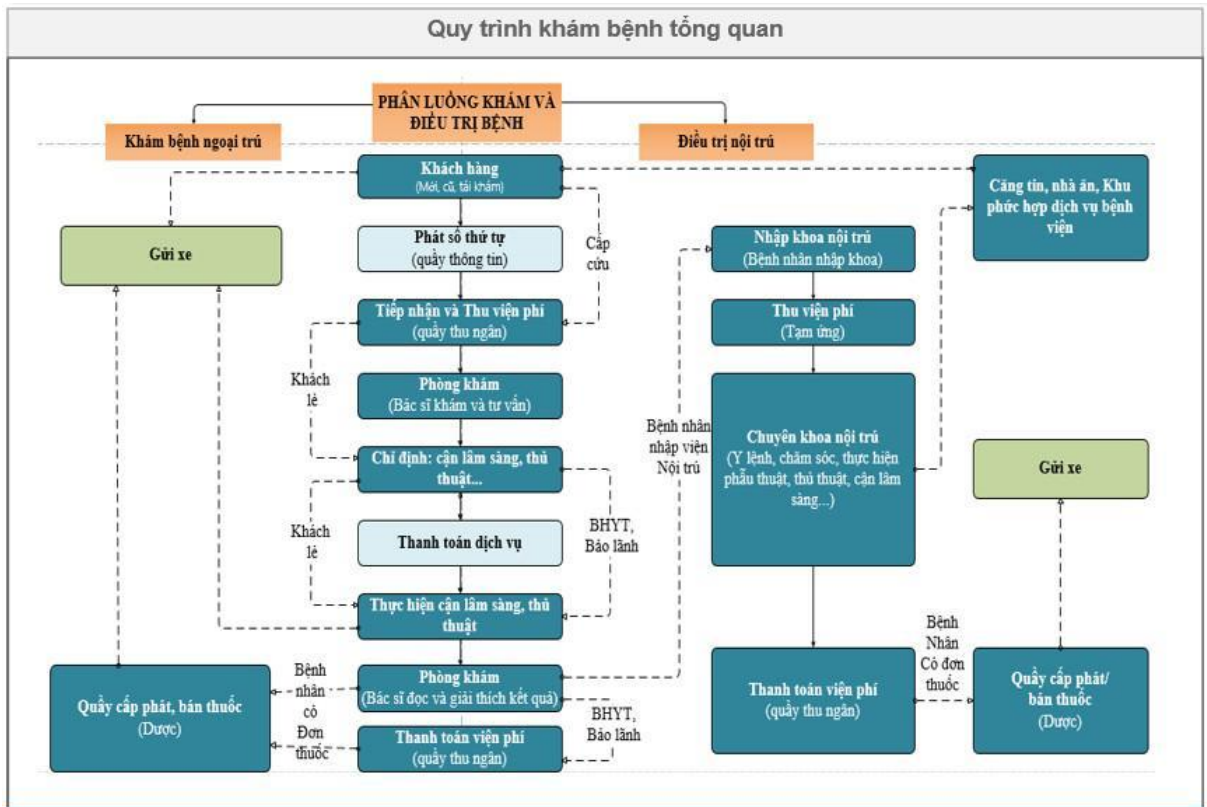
Quy trình khám bệnh tổng quan

PHÂN LUỒNG KHÁM VÀ ĐIỀU TRỊ BỆNH

Khám bệnh ngoại trú

Điều trị nội trú

Khách hàng
(Mới, cũ, tái khám)

Căng tin, nhà ăn, Khu phức hợp dịch vụ bệnh viện

Gửi xe

Phát số thứ tự
(quầy thông tin)

Cấp cứu

Nhập khoa nội trú
(Bệnh nhân nhập khoa)

Tiếp nhận và Thu viện phí
(quầy thu ngân)

Thu viện phí
(Tạm ứng)

Khách lẻ

Phòng khám
(Bác sĩ khám và tư vấn)

Bệnh nhân nhập viện Nội trú

Chuyên khoa nội trú
(Y lệnh, chăm sóc, thực hiện phẫu thuật, thủ thuật, cận lâm sàng...)

Chỉ định: cận lâm sàng, thủ thuật...

Gửi xe

Khách lẻ

Thanh toán dịch vụ

BHYT, Bảo lãnh

Thực hiện cận lâm sàng, thủ thuật

Bệnh Nhân Có đơn thuốc

Bệnh nhân có Đơn thuốc

Phòng khám
(Bác sĩ đọc và giải thích kết quả)

Quầy cấp phát, bán thuốc
(Dược)

Thanh toán viện phí
(quầy thu ngân)

Quầy cấp phát/ bán thuốc
(Dược)

BHYT, Bảo lãnh

Thanh toán viện phí
(quầy thu ngân)